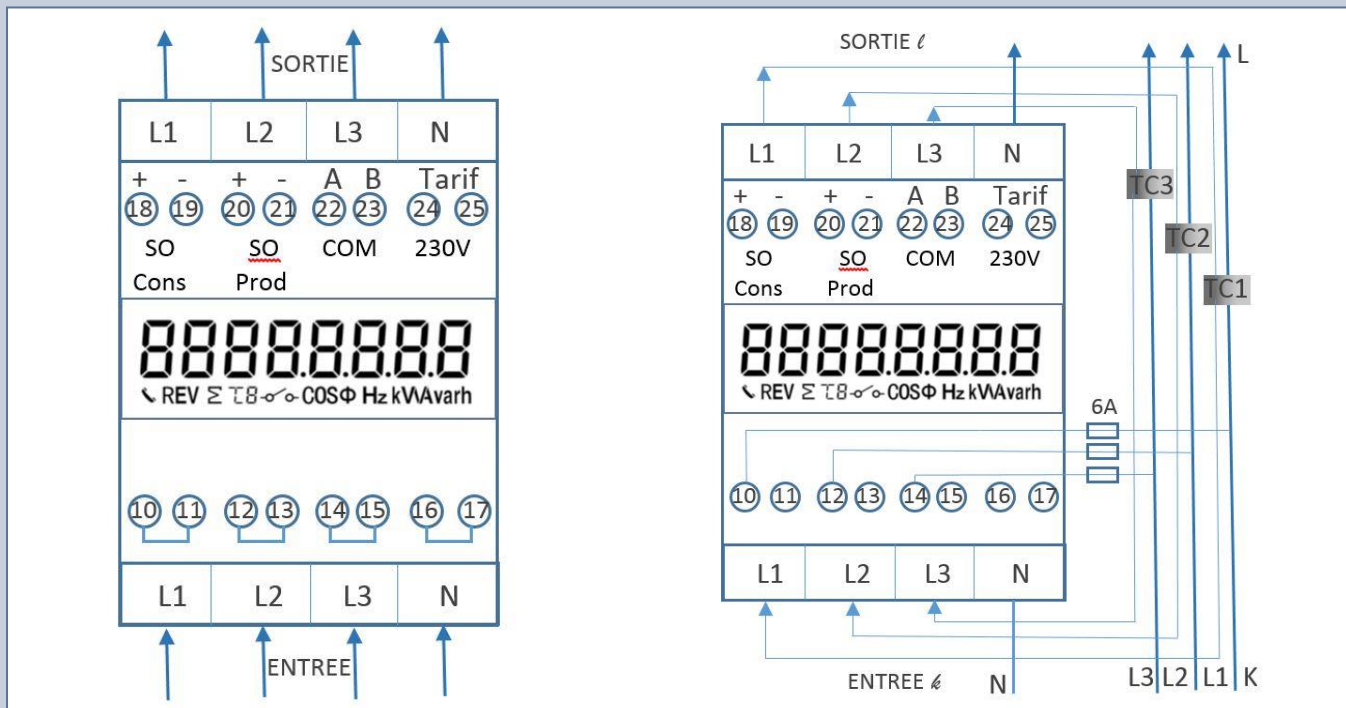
SORTIE

| L1 | L2 | L3 | N |
|---|---|---|---|

+ - + - A B Tarif
18 19 20 21 22 23 24 25
SO SO COM 230V
Cons Prod

88888888
REV Σ T8 COSΦ Hz kVAvarh

10 11 12 13 14 15 16 17

| L1 | L2 | L3 | N |
|---|---|---|---|

ENTREE

SORTIE $\ell$

L

| L1 | L2 | L3 | N |
|---|---|---|---|

+ - + - A B Tarif
18 19 20 21 22 23 24 25
SO SO COM 230V
Cons Prod

TC3
TC2
TC1

88888888
REV Σ T8 COSΦ Hz kVAvarh

6A

10 11 12 13 14 15 16 17

| L1 | L2 | L3 | N |
|---|---|---|---|

ENTREE $k$
N
L3 L2 L1 K